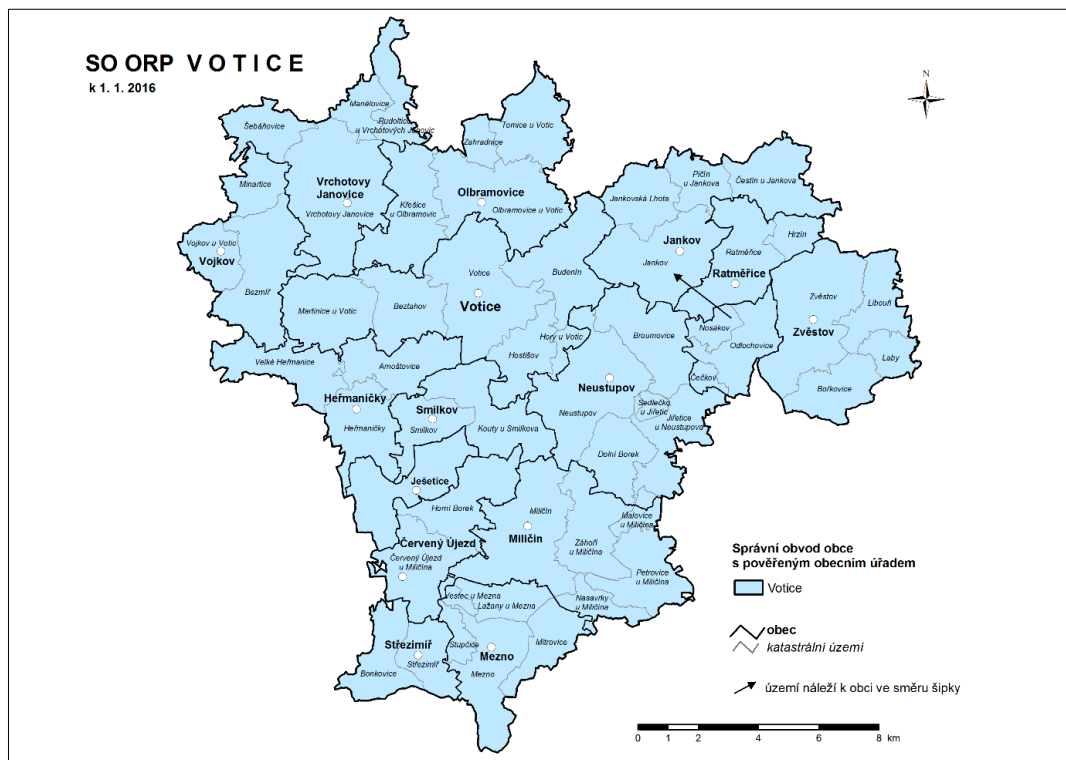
SO ORP V O T I C E
k 1. 1. 2016

N

Manělovice
Šebáňovice
Rudoltice u Vrchotových Janovic
Tomice u Votic
Zahradnice
Minartice
Vrchotovy Janovice
Vrchotovy Janovice
Křešice u Olbramovic
Olbramovice
Olbramovice u Votic
Píčín u Jankova
Čestín u Jankova
Jankovská Lhota
Vojkov u Votic
Vojkov
Jankov
Ratměřice
Hrzín
Jankov
Ratměřice
Votice
Budenín
Bezmíř
Martinice u Votic
Beztahov
Votice
Zvěstov
Libouň
Zvěstov
Nosákov
Odlochovice
Broumovice
Hory u Votic
Hostišov
Velké Heřmanice
Arnoštovice
Laby
Čečkov
Neustupov
Bořkovice
Heřmaničky
Smilkov
Sedlečko u Jiřetic
Jiřetice u Neustupova
Heřmaničky
Smilkov
Neustupov
Kouty u Smilkova
Dolní Borek
Ješetice
Horní Borek
Miličín
Miličín
Malovice u Miličína
Červený Újezd
Záhoří u Miličína
Červený Újezd u Miličína
Petrovice u Miličína
Vestec u Mezna
Lažany u Mezna
Nasavrky u Miličína
Střezimíř
Stupčice
Mitrovice
Mezno
Bonkovice
Střezimíř
Mezno

Správní obvod obce s pověřeným obecním úřadem
Votice
obec
katastrální území
území náleží k obci ve směru šipky

0 1 2 4 6 8 km